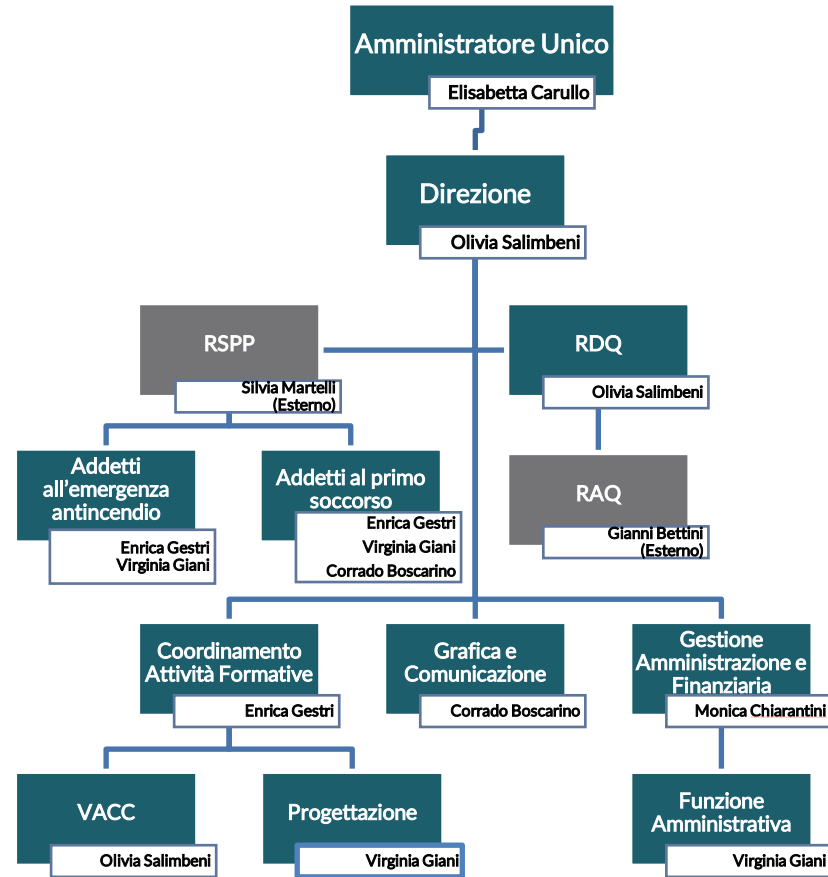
Amministratore Unico
Elisabetta Carullo

Direzione
Olivia Salimbeni

RSPP
Silvia Martelli (Esterno)

RDQ
Olivia Salimbeni

Addetti all'emergenza antincendio
Enrica Gestri
Virginia Giani

Addetti al primo soccorso
Enrica Gestri
Virginia Giani
Corrado Boscarino

RAQ
Gianni Bettini (Esterno)

Coordinamento Attività Formative
Enrica Gestri

Grafica e Comunicazione
Corrado Boscarino

Gestione Amministrazione e Finanziaria
Monica Chiarantini

VACC
Olivia Salimbeni

Progettazione
Virginia Giani

Funzione Amministrativa
Virginia Giani